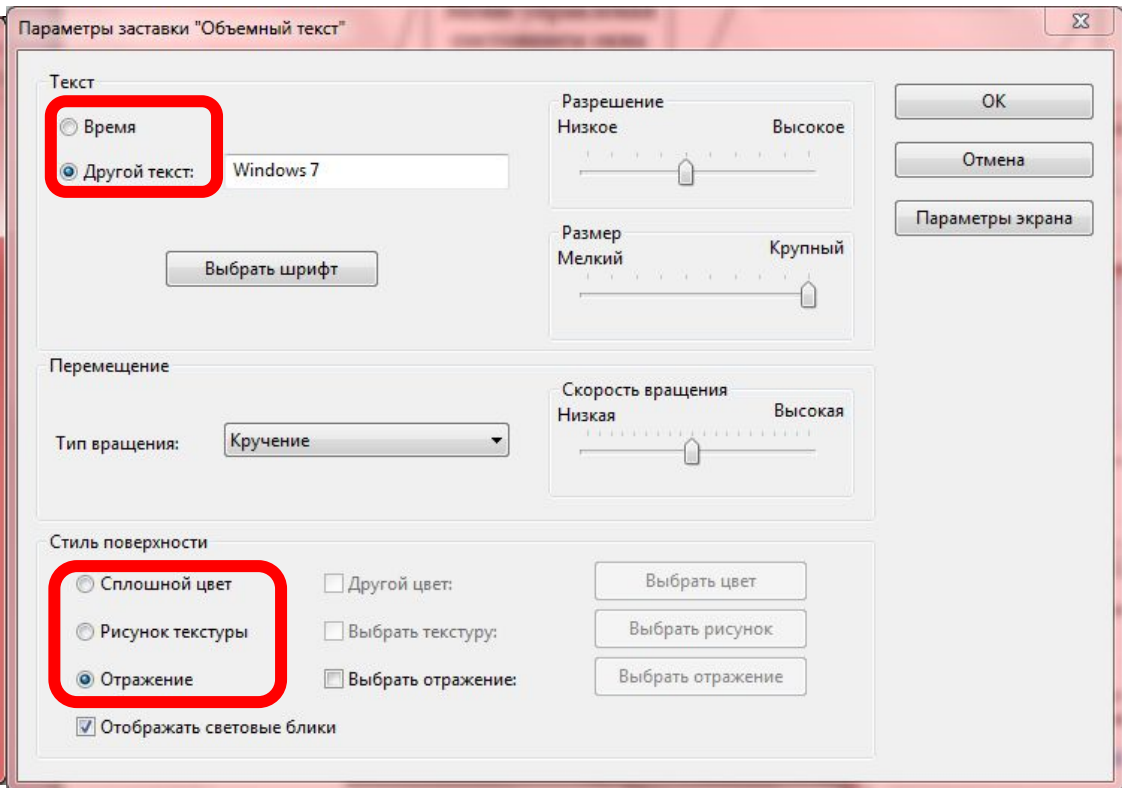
Параметры заставки "Объемный текст"

Текст

Время

Другой текст: Windows 7

Выбрать шрифт

Разрешение
Низкое Высокое

Размер
Мелкий Крупный

OK

Отмена

Параметры экрана

Перемещение

Тип вращения: Кручение

Скорость вращения
Низкая Высокая

Стиль поверхности

Сплошной цвет

Рисунок текстуры

Отражение

Другой цвет:

Выбрать текстуру:

Выбрать отражение:

Выбрать цвет

Выбрать рисунок

Выбрать отражение

Отображать световые блики